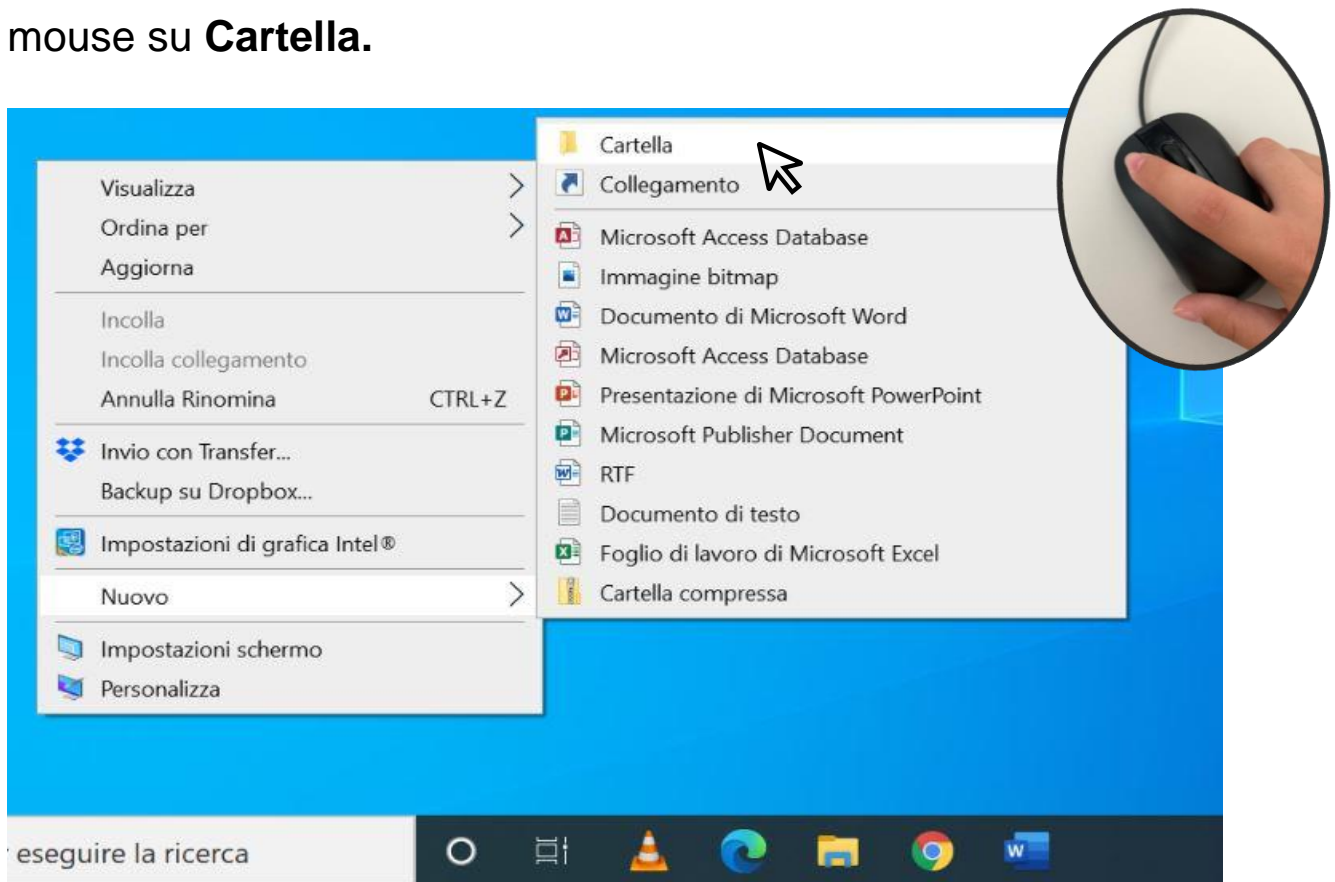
mouse su **Cartella.**

Visualizza
Ordina per
Aggiorna
Incolla
Incolla collegamento
Annulla Rinomina CTRL+Z
Invio con Transfer...
Backup su Dropbox...
Impostazioni di grafica Intel®
Nuovo
Impostazioni schermo
Personalizza

Cartella
Collegamento
Microsoft Access Database
Immagine bitmap
Documento di Microsoft Word
Microsoft Access Database
Presentazione di Microsoft PowerPoint
Microsoft Publisher Document
RTF
Documento di testo
Foglio di lavoro di Microsoft Excel
Cartella compressa

eseguire la ricerca